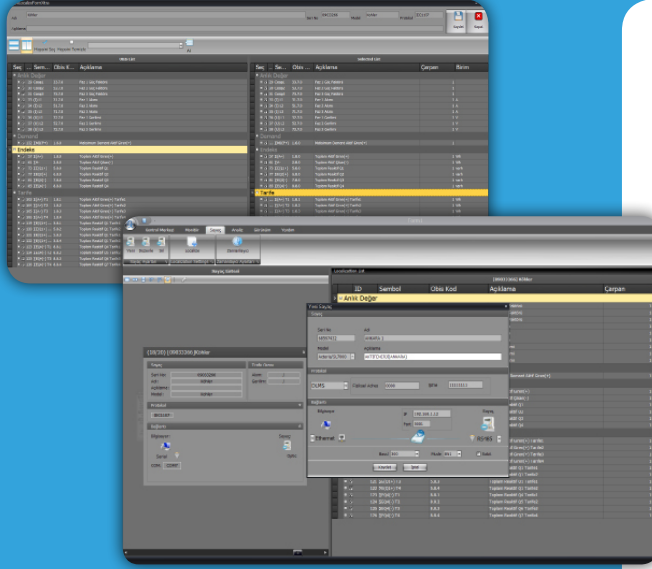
Seç Sem... Obis K... Açıklama

Anlık Değer

Demand

Endeks

Tarife

Seç Sem... Obis K... Açıklama Çarpan Birim

Anlık Değer

Demand

Endeks

Tarife

Cihaz Bilgileri

Kaydet

İptal

ID Sembol Obis Kod Açıklama Çarpan

Anlık Değer

Yeni Cihaz

Cihaz

Seri No

Adı

Model

Açıklama

Protokol

DLMS

Bağlantı

Bilgisayar

Ethernet

Kaydet

İptal